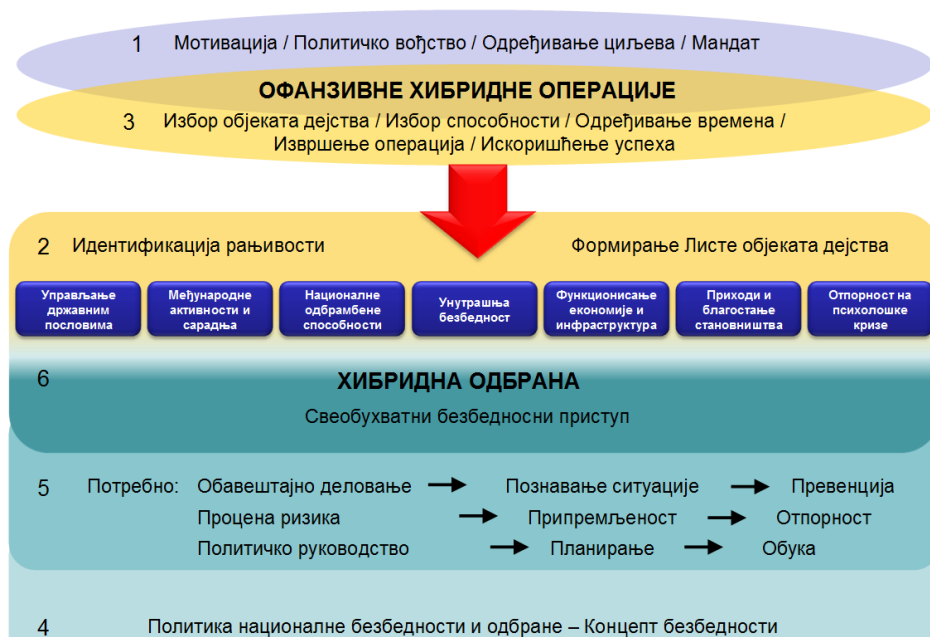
1 Мотивација / Политичко вођство / Одређивање циљева / Мандат

ОФАНЗИВНЕ ХИБРИДНЕ ОПЕРАЦИЈЕ

3 Избор објеката дејства / Избор способности / Одређивање времена / Извршење операција / Искоришћење успеха

2 Идентификација рањивости

Формирање Листе објеката дејства

Управљање државним пословима

Међународне активности и сарадња

Националне одбрамбене способности

Унутрашња безбедност

Функционисање економије и инфраструктура

Приходи и благостање становништва

Отпорност на психолошке кризе

6

ХИБРИДНА ОДБРАНА

Свеобухватни безбедносни приступ

5 Потребно: Обавештајно деловање → Познавање ситуације → Превенција

Процена ризика → Припремљеност → Отпорност

Политичко руководство → Планирање → Обука

4 Политика националне безбедности и одбране – Концепт безбедности